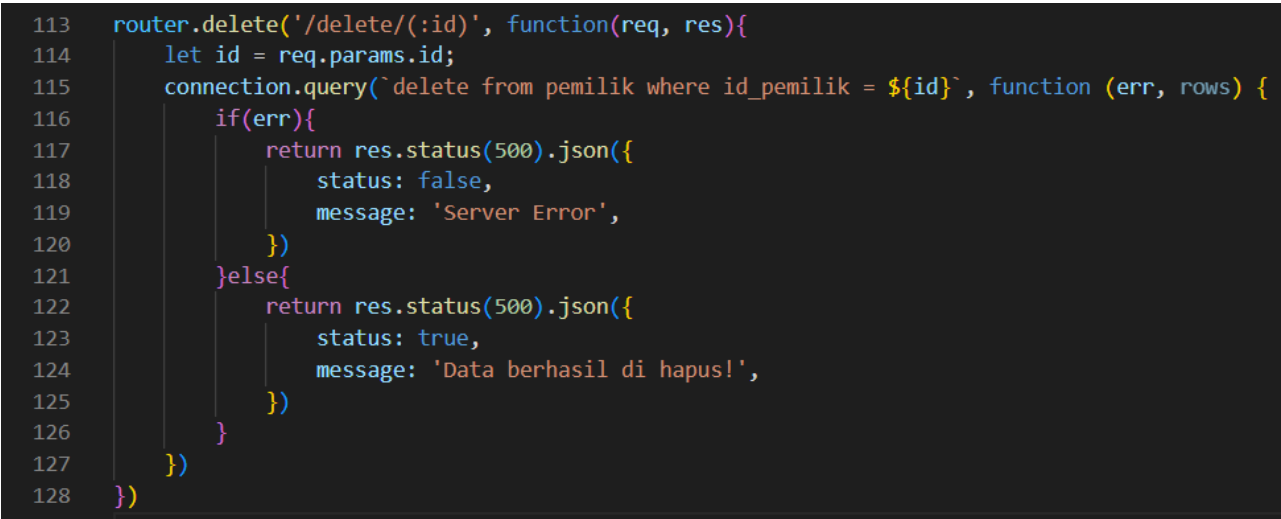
113 router.delete('/delete/(:id)', function(req, res){
114     let id = req.params.id;
115     connection.query(`delete from pemilik where id_pemilik = ${id}`, function (err, rows) {
116         if(err){
117             return res.status(500).json({
118                 status: false,
119                 message: 'Server Error',
120             })
121         }else{
122             return res.status(500).json({
123                 status: true,
124                 message: 'Data berhasil di hapus!',
125             })
126         }
127     })
128 })